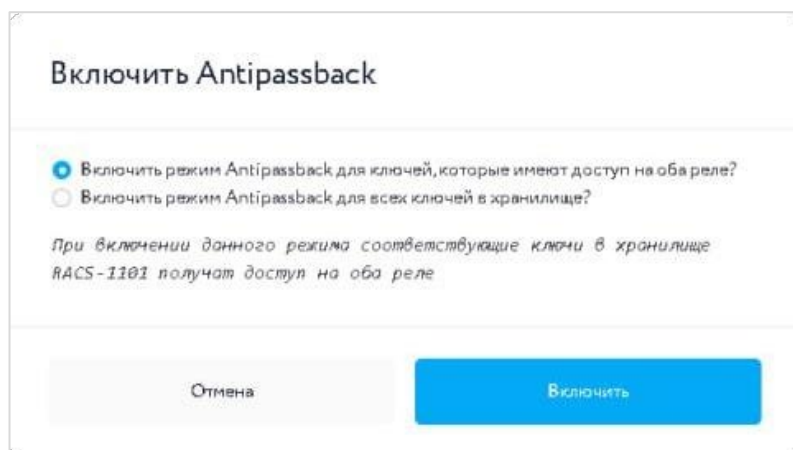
Включить Antipassback

Включить режим Antipassback для ключей, которые имеют доступ на оба реле?

Включить режим Antipassback для всех ключей в хранилище?

При включении данного режима соответствующие ключи в хранилище RACS-1101 получат доступ на оба реле

Отмена

Включить